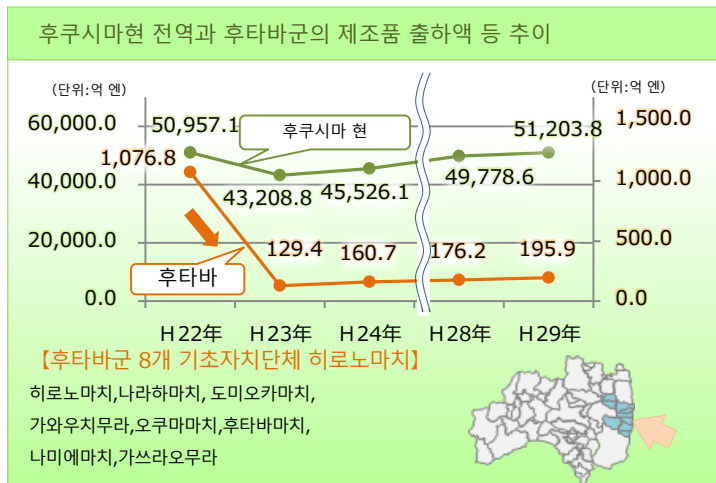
후쿠시마현 전역과 후타바군의 제조품 출하액 등 추이

(단위:억 엔)

(단위:억 엔)

60,000.0

40,000.0

20,000.0

0.0

1,500.0

1,000.0

500.0

0.0

50,957.1

후쿠시마 현

51,203.8

1,076.8

43,208.8

45,526.1

49,778.6

129.4

160.7

176.2

195.9

후타바

H22年

H23年

H24年

H28年

H29年

【후타바군 8개 기초자치단체 히로노마치】

히로노마치,나라하마치, 도미오카마치,

가와우치무라,오쿠마마치,후타바마치,

나미에마치,가쓰라오무라